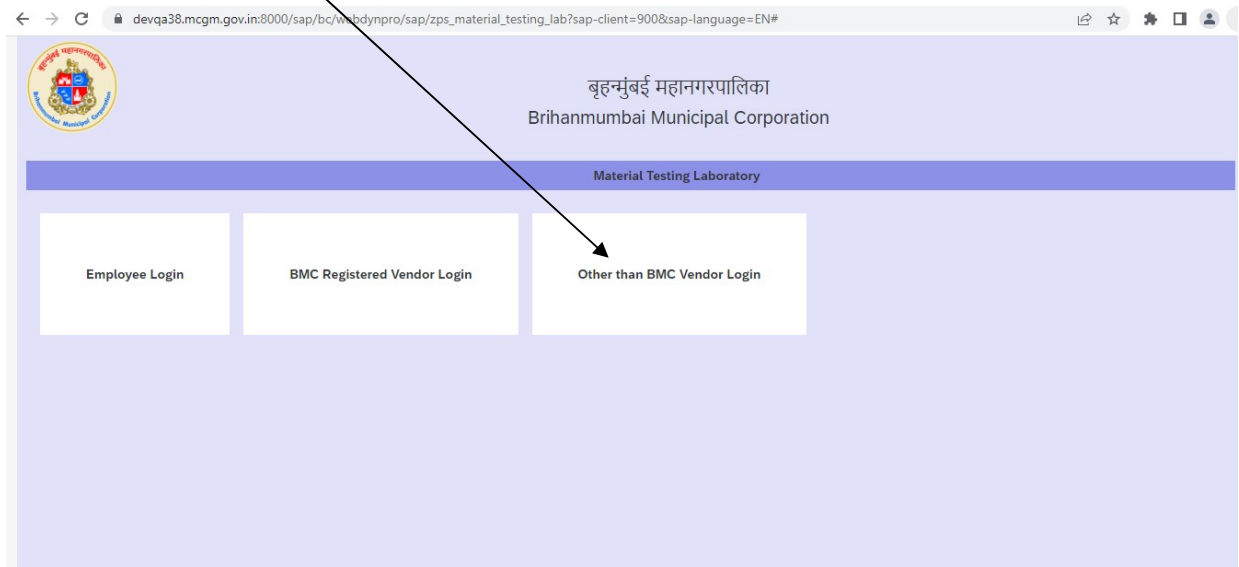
devqa38.mcgm.gov.in:8000/sap/bc/webdynpro/sap/zps_material_testing_lab?sap-client=900&sap-language=EN#

बृहन्मुंबई महानगरपालिका
Brihanmumbai Municipal Corporation

बृहन्मुंबई महानगरपालिका
Brihanmumbai Municipal Corporation

Material Testing Laboratory

Employee Login

BMC Registered Vendor Login

Other than BMC Vendor Login